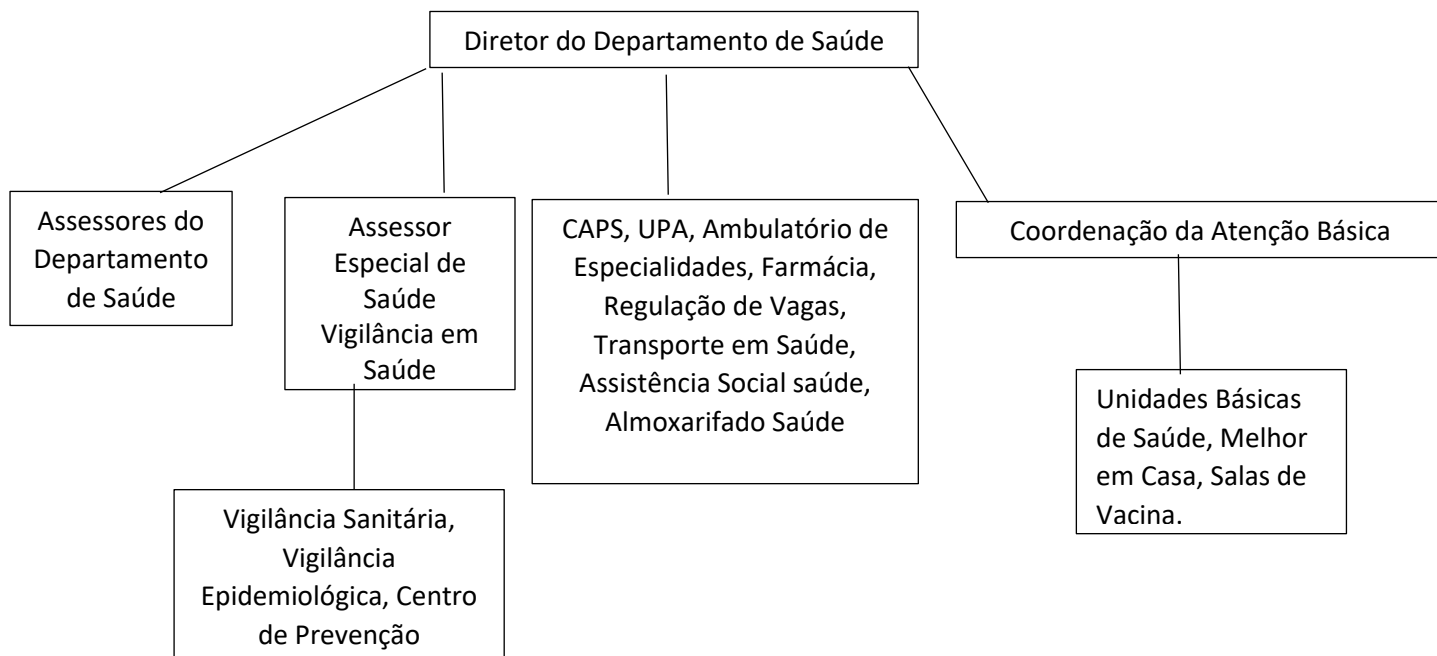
Diretor do Departamento de Saúde

Assessores do Departamento de Saúde

Assessor Especial de Saúde Vigilância em Saúde

CAPS, UPA, Ambulatório de Especialidades, Farmácia, Regulação de Vagas, Transporte em Saúde, Assistência Social saúde, Almoxarifado Saúde

Coordenação da Atenção Básica

Vigilância Sanitária, Vigilância Epidemiológica, Centro de Prevenção

Unidades Básicas de Saúde, Melhor em Casa, Salas de Vacina.